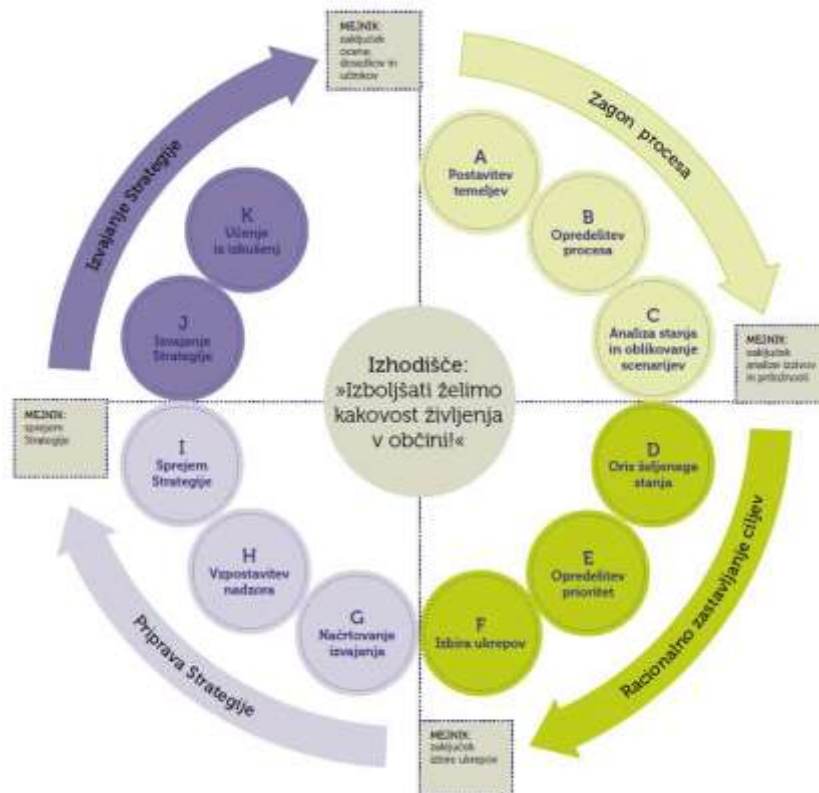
MEJNIK: zaključek ocene dosežkov in učinkov

Zagon procesa

A
Postavitev temeljev

B
Opredelitev procesa

C
Analiza stanja in oblikovanje scenarijev

MEJNIK: zaključek analize izzivov in priložnosti

Racionalno zastavljanje ciljev

D
Oris željenega stanja

E
Opredelitev prioritet

F
Izbira ukrepov

MEJNIK: zaključek izbire ukrepov

Priprava Strategije

G
Načrtovanje izvajanja

H
Vzpostavitev nadzora

I
Sprejem Strategije

MEJNIK: sprejem Strategije

J
Izvajanje Strategije

K
Učenje iz izkušenj

Izvajanje Strategije

Izhodišče: »Izboljšati želimo kakovost življenja v občini!«